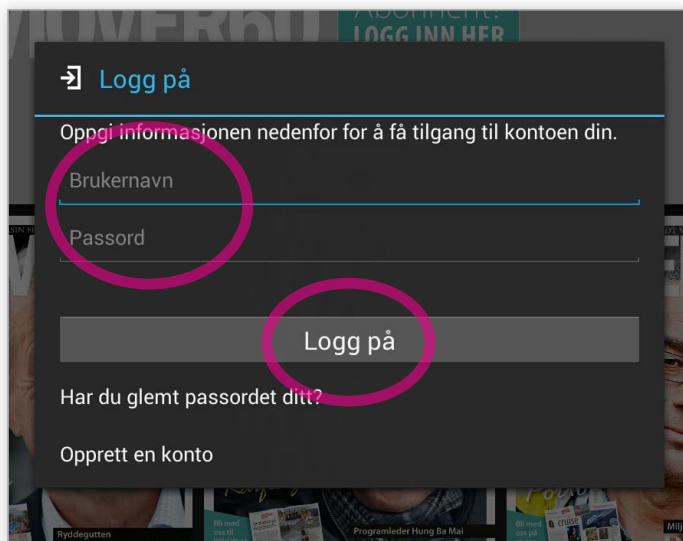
LOGG INN HER

Logg på

Oppgi informasjonen nedenfor for å få tilgang til kontoen din.

Brukernavn

Passord

Logg på

Har du glemt passordet ditt?

Opprett en konto

Ryddegutten

Programleder Hung Ba Mai